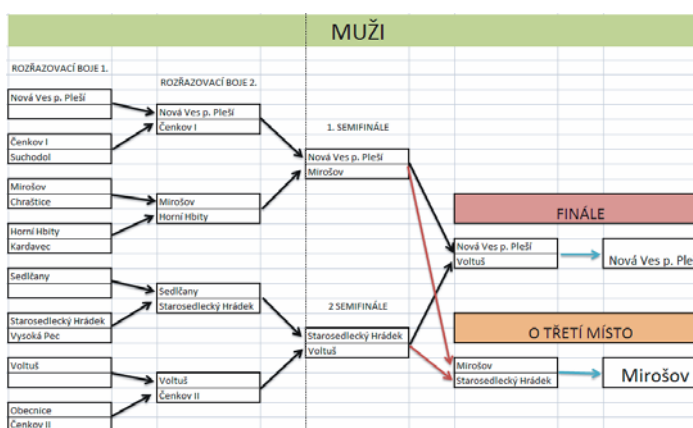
MUŽI

ROZŘAZOVACÍ BOJE 1.

ROZŘAZOVACÍ BOJE 2.

Nová Ves p. Pleší

Čenkov I
Suchodol

Mirošov
Chraštice

Horní Hbity
Kardavec

Sedlčany

Starosedlecký Hrádek
Vysoká Pec

Voltuš

Obecnice
Čenkov II

Nová Ves p. Pleší
Čenkov I

Mirošov
Horní Hbity

Sedlčany
Starosedlecký Hrádek

Voltuš
Čenkov II

1. SEMIFINÁLE

Nová Ves p. Pleší
Mirošov

2 SEMIFINÁLE

Starosedlecký Hrádek
Voltuš

FINÁLE

Nová Ves p. Pleší
Voltuš

Nová Ves p. Pleší

O TŘETÍ MÍSTO

Mirošov
Starosedlecký Hrádek

Mirošov